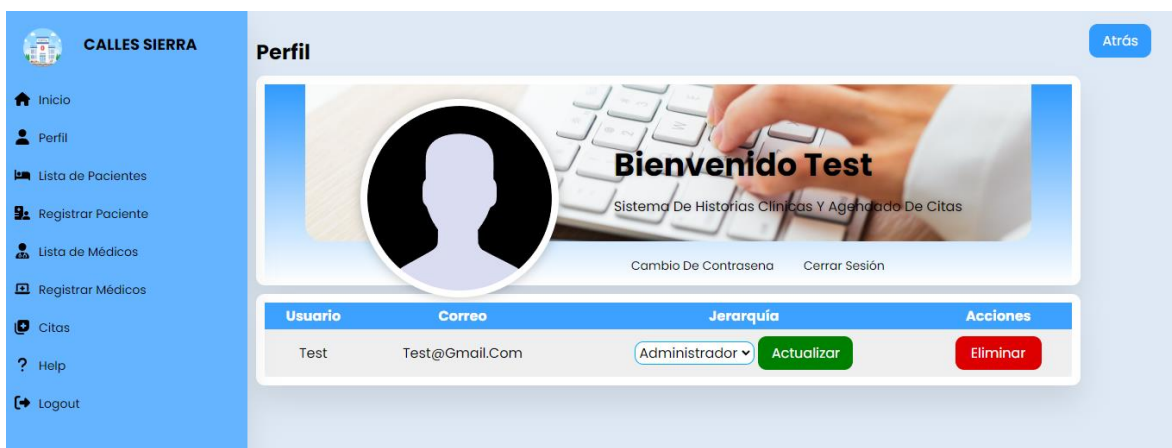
CALLES SIERRA

Inicio
Perfil
Lista de Pacientes
Registrar Paciente
Lista de Médicos
Registrar Médicos
Citas
Help
Logout

Perfil

Atrás

Bienvenido Test

Sistema De Historias Clinicas Y Agendado De Citas

Cambio De Contrasena Cerrar Sesión

| Usuario | Correo | Jerarquía | Acciones |
|---|---|---|---|
| Test | Test@Gmail.Com | Administrador Actualizar | Eliminar |